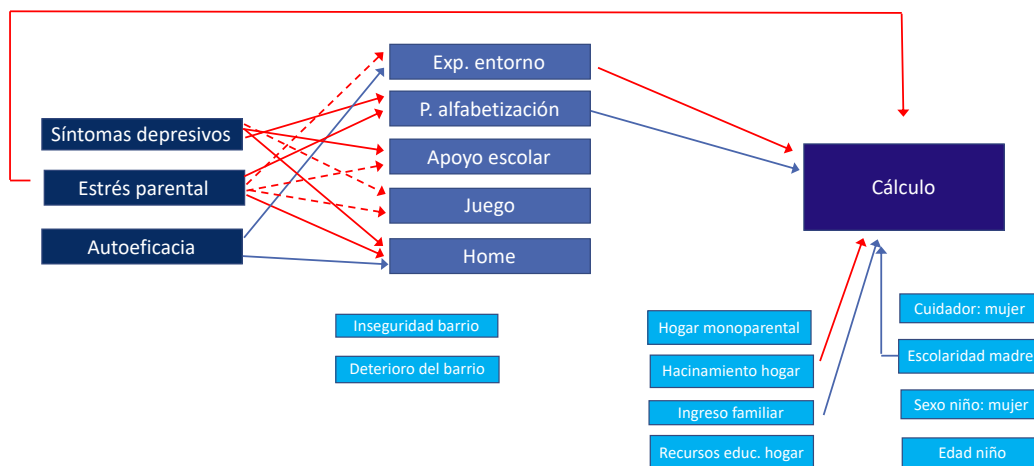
Síntomas depresivos
Estrés parental
Autoeficacia

Exp. entorno
P. alfabetización
Apoyo escolar
Juego
Home

Cálculo

Inseguridad barrio
Deterioro del barrio

Hogar monoparental
Hacinamiento hogar
Ingreso familiar
Recursos educ. hogar

Cuidador: mujer
Escolaridad madre
Sexo niño: mujer
Edad niño